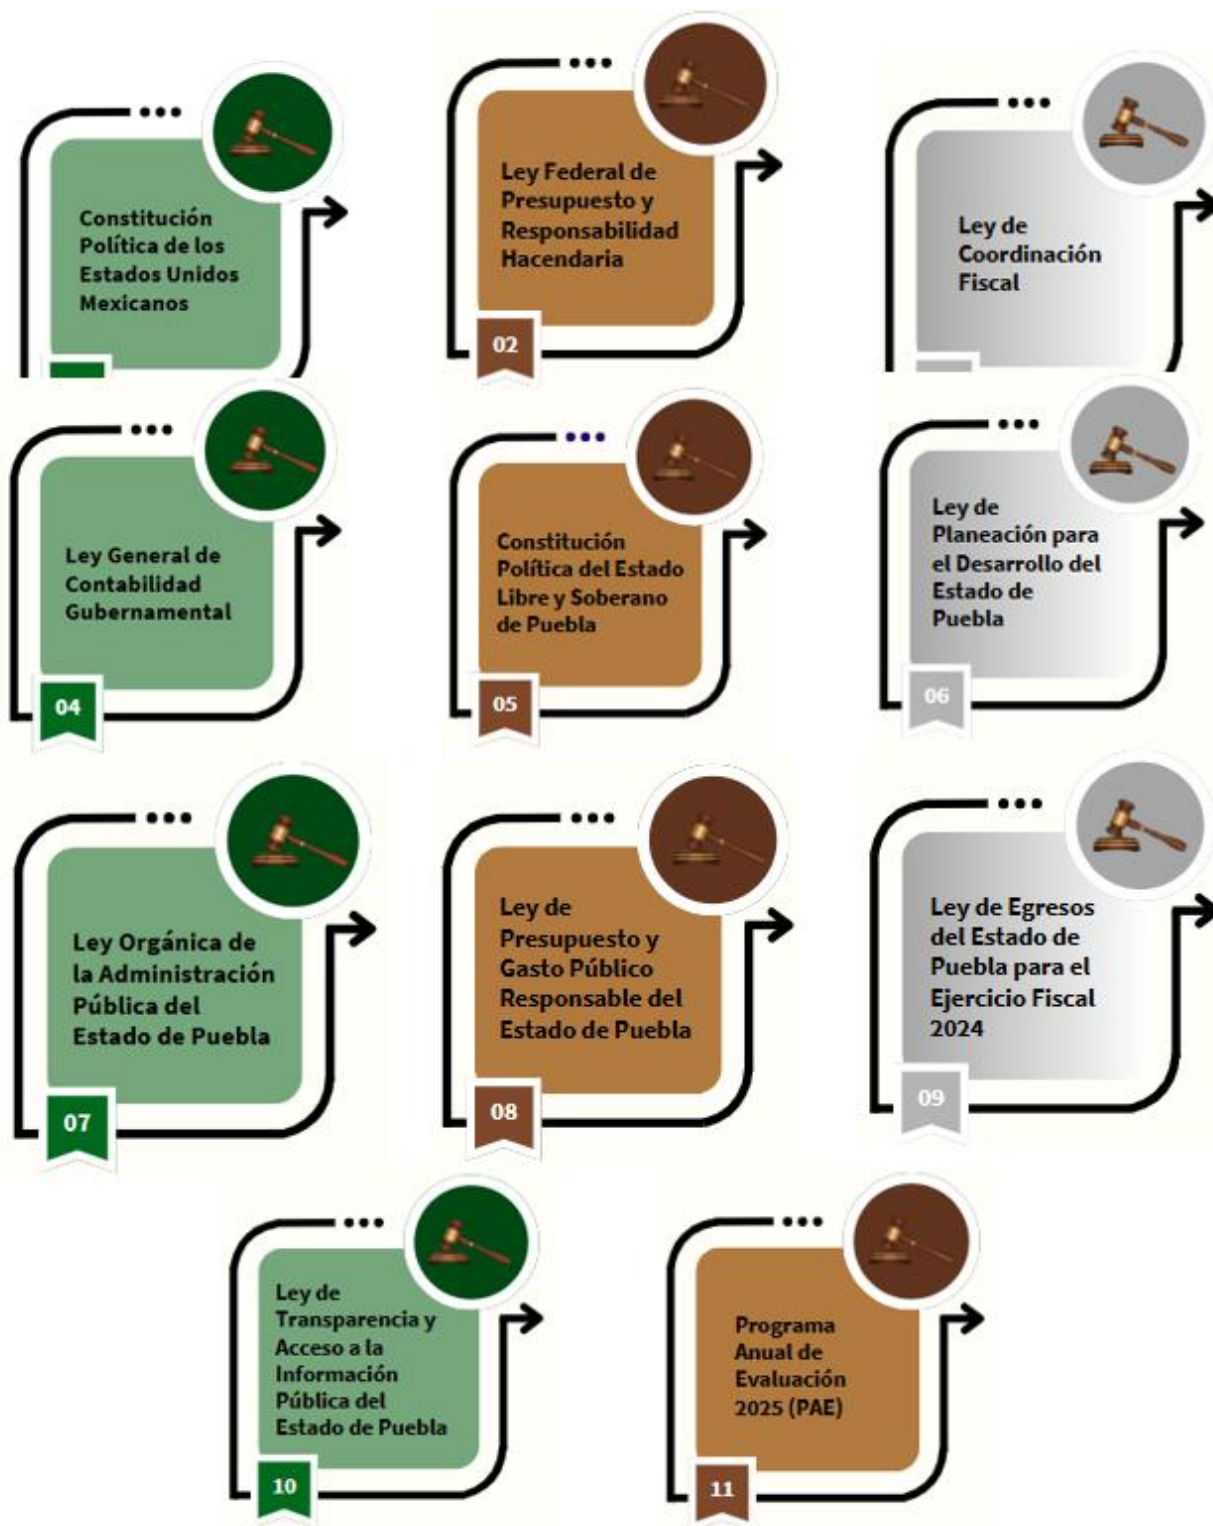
Constitución Política de los Estados Unidos Mexicanos

Ley Federal de Presupuesto y Responsabilidad Hacendaria

02

Ley de Coordinación Fiscal

Ley General de Contabilidad Gubernamental

04

Constitución Política del Estado Libre y Soberano de Puebla

05

Ley de Planeación para el Desarrollo del Estado de Puebla

06

Ley Orgánica de la Administración Pública del Estado de Puebla

07

Ley de Presupuesto y Gasto Público Responsable del Estado de Puebla

08

Ley de Egresos del Estado de Puebla para el Ejercicio Fiscal 2024

09

Ley de Transparencia y Acceso a la Información Pública del Estado de Puebla

10

Programa Anual de Evaluación 2025 (PAE)

11